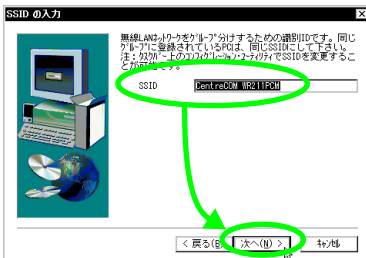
SSID の入力

無線LANﾈｯﾄﾜｰｸをｸﾞﾙｰﾌﾟ分けするための識別IDです。同じｸﾞﾙｰﾌﾟに登録されているPCは、同じSSIDにして下さい。
注：ﾀｽｸﾊﾞｰ上のｺﾝﾌｨｸﾞﾚｰｼｮﾝ･ﾕｰﾃｨﾘﾃｨでSSIDを変更することが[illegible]

SSID CentreCOM WR211PCM

< 戻る(B) 次へ(N) > ｷｬﾝｾﾙ